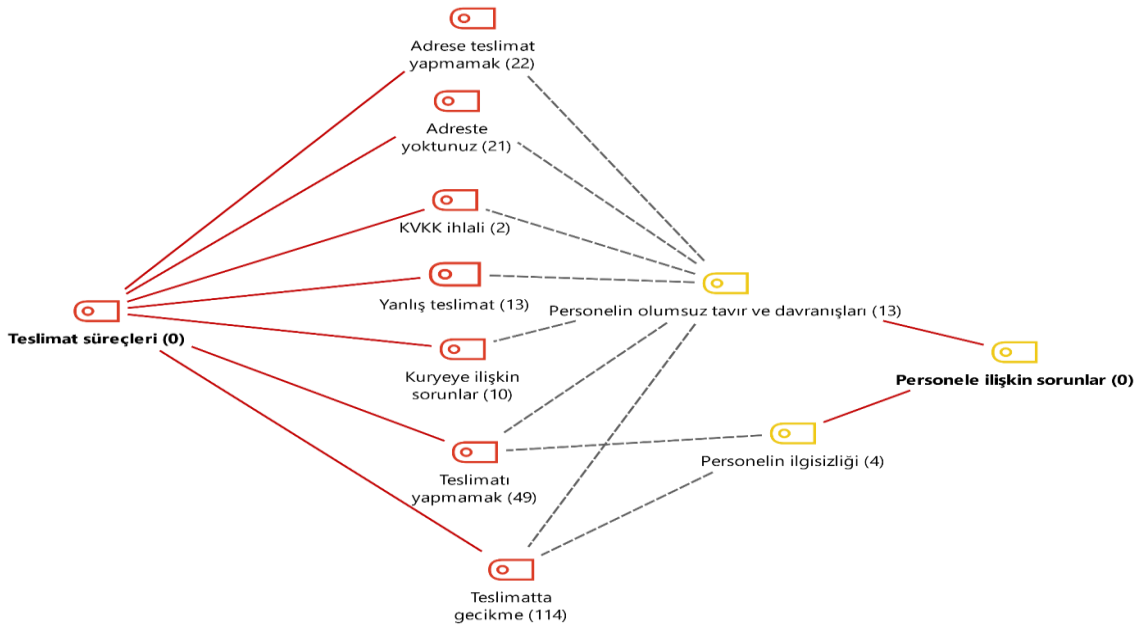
Adrese teslimat yapmamak (22)

Adreste yoktunuz (21)

KVKK ihlali (2)

Yanlış teslimat (13)

Personelin olumsuz tavır ve davranışları (13)

Teslimat süreçleri (0)

Kuryeye ilişkin sorunlar (10)

Personele ilişkin sorunlar (0)

Personelin ilgisizliği (4)

Teslimatı yapmamak (49)

Teslimatta gecikme (114)